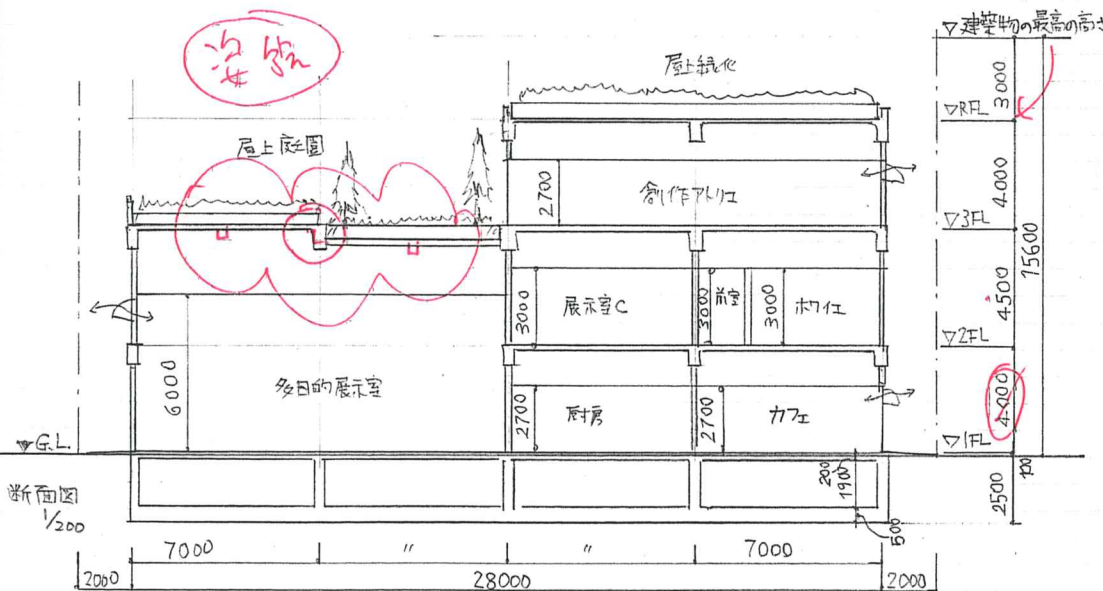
姿勢

▽建築物の最高の高さ

屋上緑化

3000

▽RFL

屋上庭園

創作アトリエ

2700

4000

▽3FL

15600

展示室C

3000

前室

3000

3000

ホワイエ

4500

▽2FL

多目的展示室

6000

厨房

2700

2700

カフェ

4200

▽1FL

▽G.L.

200

1900

100

2500

断面図 1/200

500

7000

〃

〃

7000

2000

28000

2000